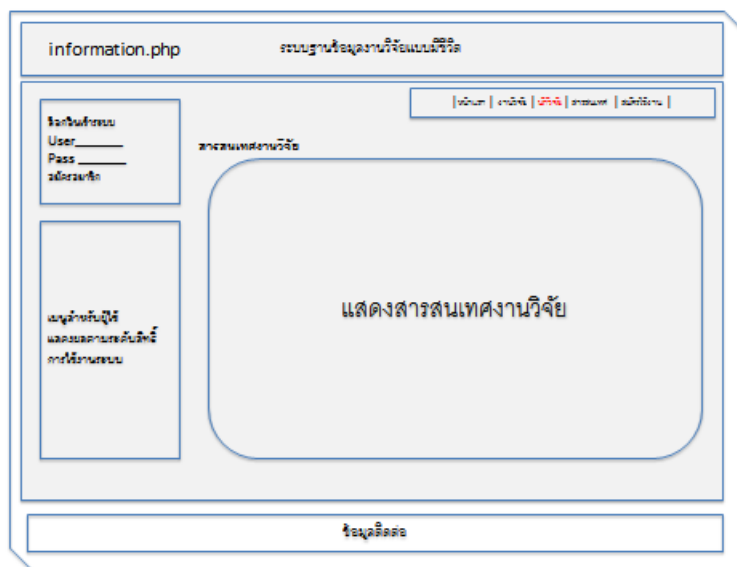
information.php

ระบบฐานข้อมูลงานวิจัยแบบมีชีวิต

| หน้าแรก | งานวิจัย | นักวิจัย | สารสนเทศ | สมัครใช้งาน |

ล็อกอินเข้าระบบ
User_______
Pass _______
สมัครสมาชิก

สารสนเทศงานวิจัย

แสดงสารสนเทศงานวิจัย

เมนูสำหรับผู้ใช้ แสดงตามระดับสิทธิ์การใช้งานระบบ

ข้อมูลติดต่อ